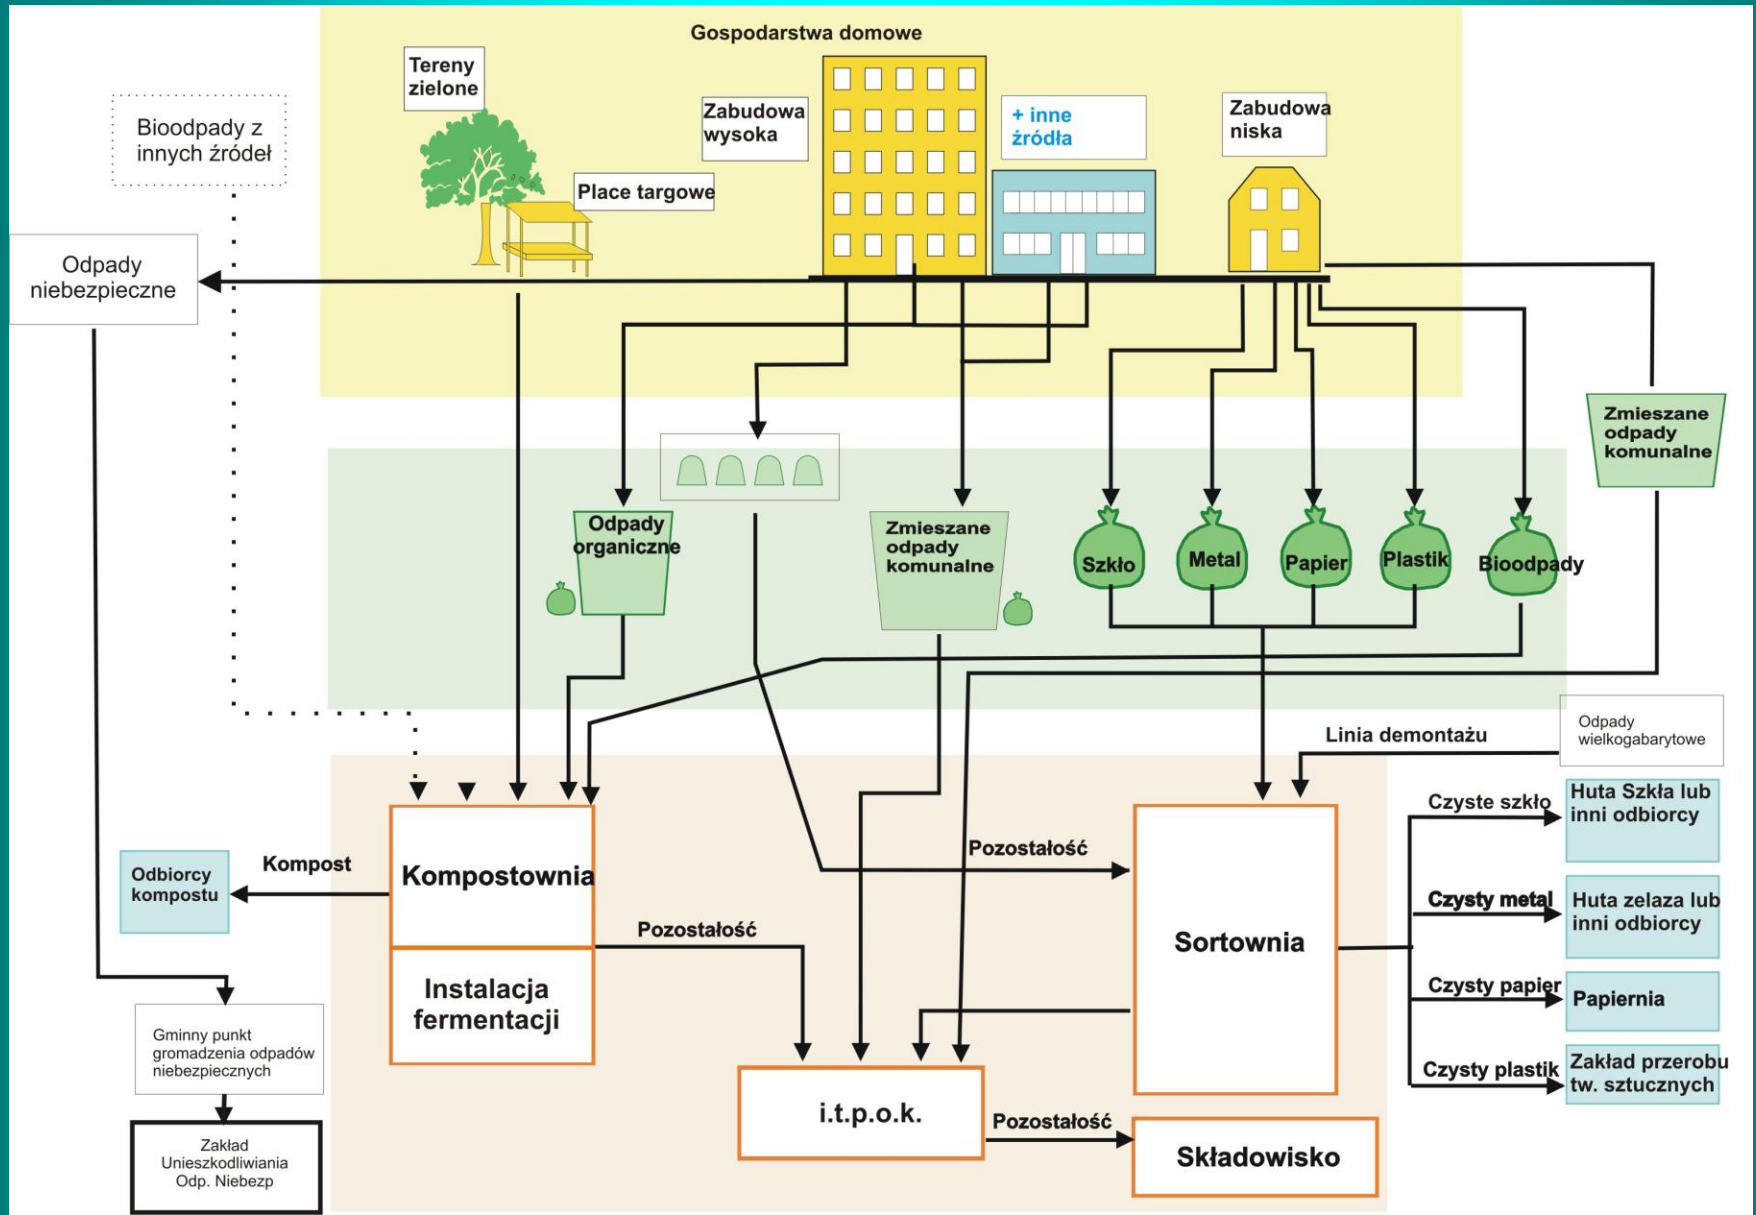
Gospodarstwa domowe

Tereny zielone

Bioodpady z innych źródeł

Zabudowa wysoka

+ inne źródła

Zabudowa niska

Place targowe

Odpady niebezpieczne

Zmieszane odpady komunalne

Odpady organiczne

Zmieszane odpady komunalne

Szkło

Metal

Papier

Plastik

Bioodpady

Odpady wielkogabarytowe

Linia demontażu

Odbiorcy kompostu

Kompost

Kompostownia

Instalacja fermentacji

Pozostałość

Pozostałość

Sortownia

Czyste szkło

Huta Szkła lub inni odbiorcy

Czysty metal

Huta żelaza lub inni odbiorcy

Czysty papier

Papiernia

Czysty plastik

Zakład przerobu tw. sztucznych

Gminny punkt gromadzenia odpadów niebezpiecznych

Zakład Unieszkodliwiania Odp. Niebezp

i.t.p.o.k.

Pozostałość

Składowisko